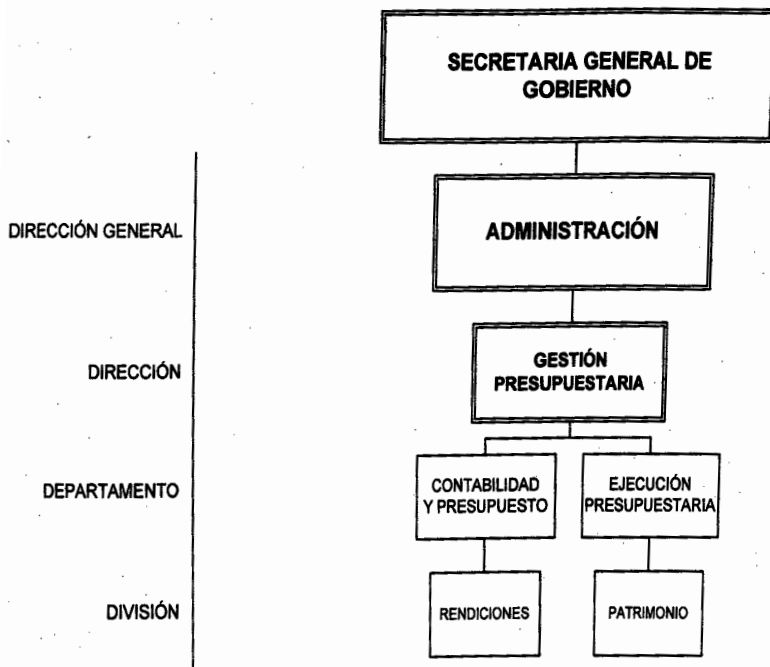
SECRETARIA GENERAL DE GOBIERNO

DIRECCIÓN GENERAL

ADMINISTRACIÓN

DIRECCIÓN

GESTIÓN PRESUPUESTARIA

DEPARTAMENTO

CONTABILIDAD Y PRESUPUESTO

EJECUCIÓN PRESUPUESTARIA

DIVISIÓN

RENDICIONES

PATRIMONIO